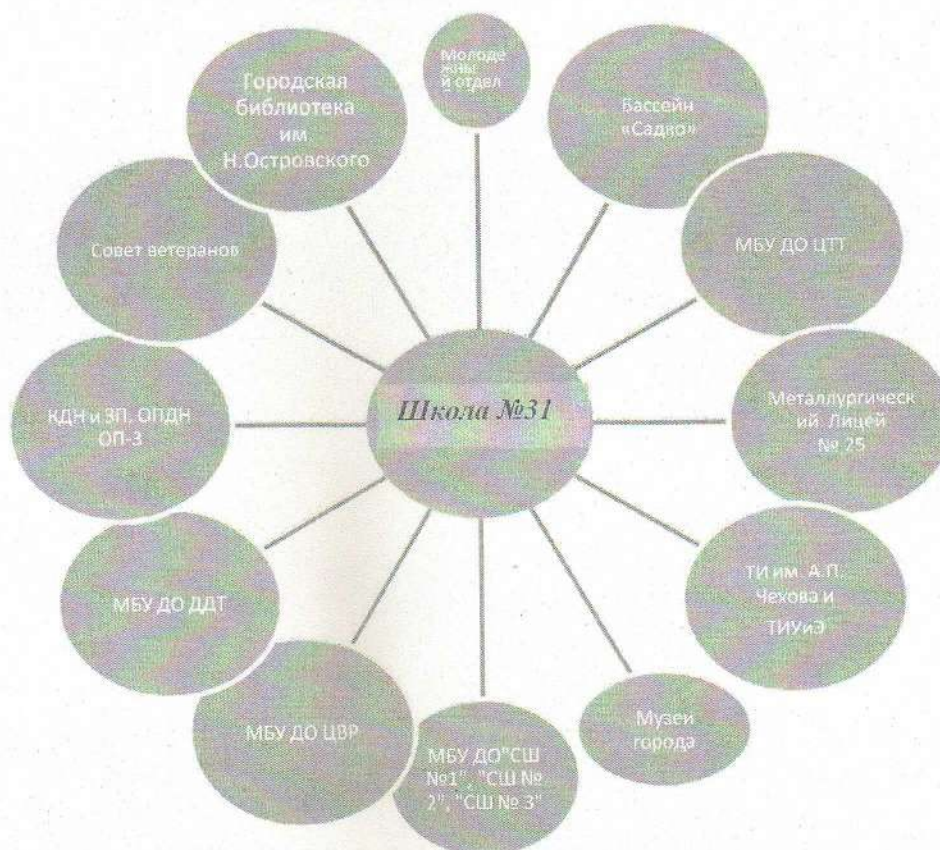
Школа №31

Молодежный отдел

Бассейн «Садко»

МБУ ДО ЦТТ

Металлургический Лицей № 25

ТИ им. А.П. Чехова и ТИУиЭ"

Музей города

МБУ ДО"СШ №1", "СШ № 2", "СШ № 3"

МБУ ДО ЦВР

МБУ ДО ДДТ

КДН и ЗП, ОПДН ОП-3

Совет ветеранов

Городская библиотека им Н.Островского